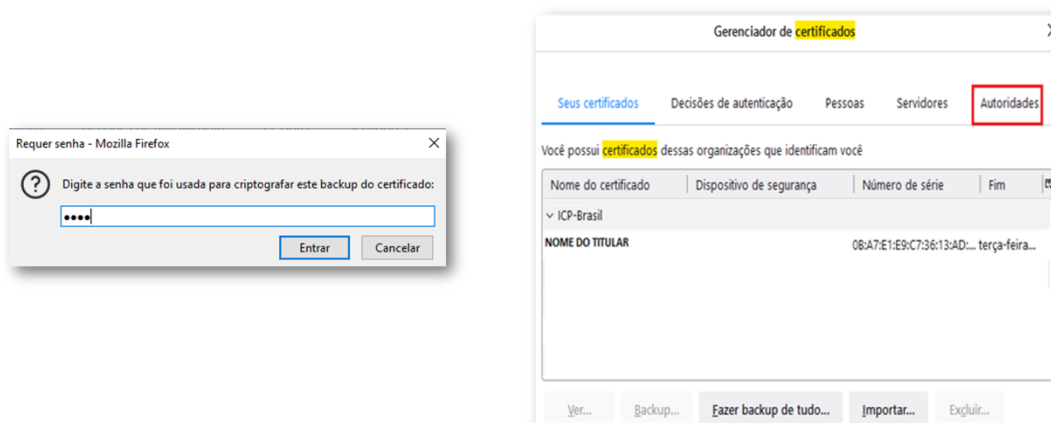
Requer senha - Mozilla Firefox

Digite a senha que foi usada para criptografar este backup do certificado:

••••

Entrar Cancelar

Gerenciador de certificados

Seus certificados Decisões de autenticação Pessoas Servidores Autoridades

Você possui certificados dessas organizações que identificam você

| Nome do certificado | Dispositivo de segurança | Número de série | Fim |
|---|---|---|---|
| ICP-Brasil | | | |
| NOME DO TITULAR | | 0B:A7:E1:E9:C7:36:13:AD:... | terça-feira... |

Ver... Backup... Fazer backup de tudo... Importar... Excluir...